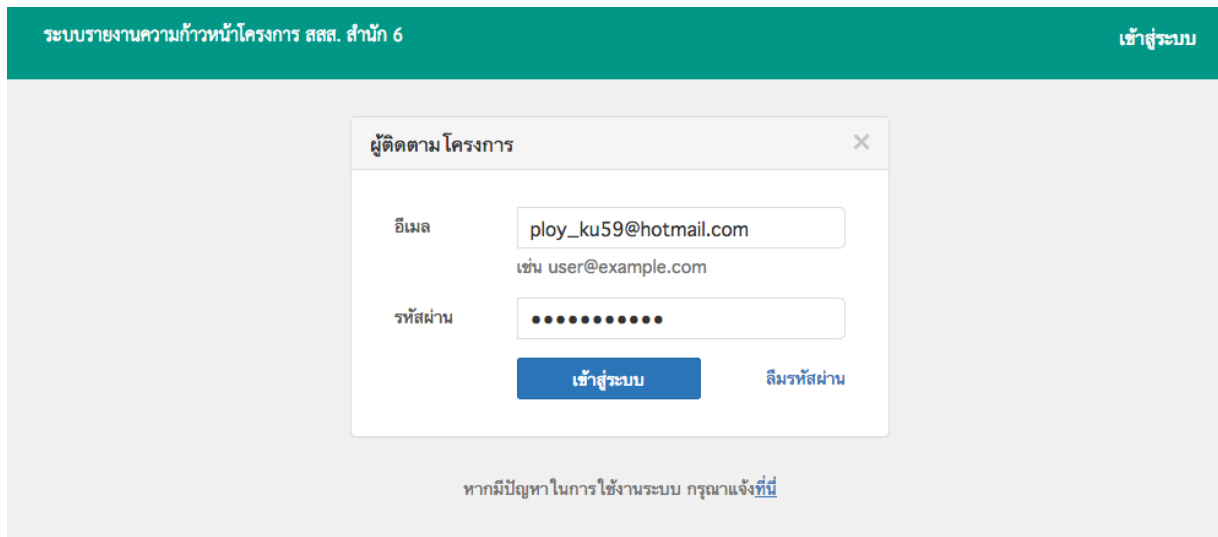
ระบบรายงานความก้าวหน้าโครงการ สสส. สำนัก 6

เข้าสู่ระบบ

ผู้ติดตาม โครงการ

×

อีเมล

ploy_ku59@hotmail.com

เช่น user@example.com

รหัสผ่าน

•••••••••••

เข้าสู่ระบบ

ลืมรหัสผ่าน

หากมีปัญหาในการใช้งานระบบ กรุณาแจ้งที่นี่